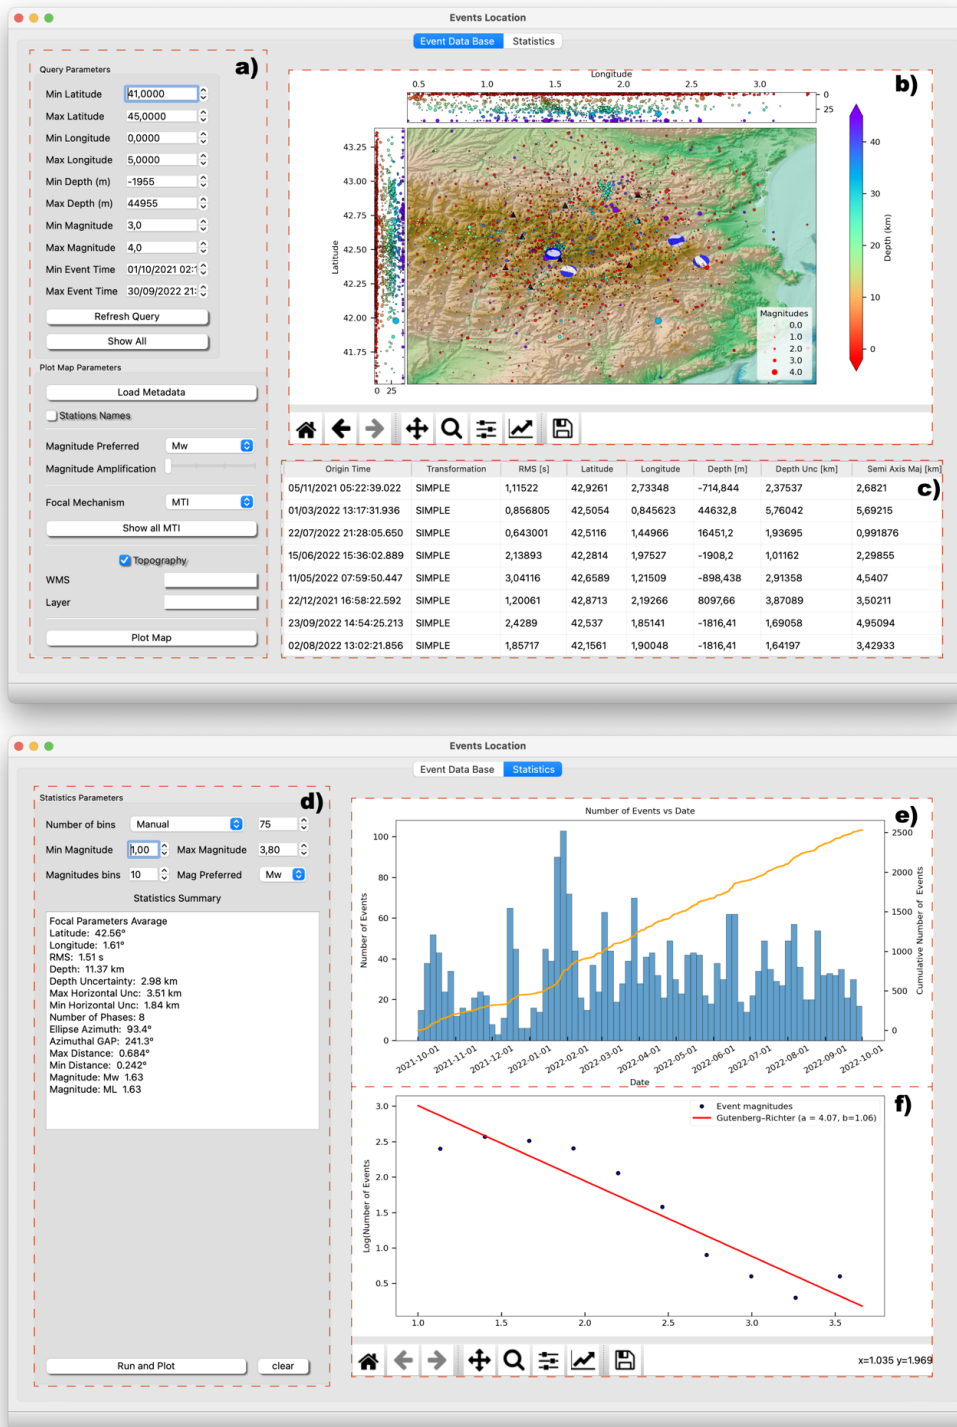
Events Location

Event Data Base Statistics

Query Parameters

a)

Min Latitude 41,0000
Max Latitude 45,0000
Min Longitude 0,0000
Max Longitude 5,0000
Min Depth (m) -1955
Max Depth (m) 44955
Min Magnitude 3,0
Max Magnitude 4,0
Min Event Time 01/10/2021 02:1
Max Event Time 30/09/2022 21:

Refresh Query

Show All

Plot Map Parameters

Load Metadata

Stations Names

Magnitude Preferred Mw

Magnitude Amplification

Focal Mechanism MTI

Show all MTI

Topography

WMS

Layer

Plot Map

b)

Longitude

0.5 1.0 1.5 2.0 2.5 3.0

0 25

43.25 43.00 42.75 42.50 42.25 42.00 41.75

Latitude

0 25

40 30 20 10 0

Depth (km)

Magnitudes
0.0
1.0
2.0
3.0
4.0

c)

| Origin Time | Transformation | RMS [s] | Latitude | Longitude | Depth [m] | Depth Unc [km] | Semi Axis Maj [km] |
|---|---|---|---|---|---|---|---|
| 05/11/2021 05:22:39.022 | SIMPLE | 1,11522 | 42,9261 | 2,73348 | -714,844 | 2,37537 | 2,6821 |
| 01/03/2022 13:17:31.936 | SIMPLE | 0,856805 | 42,5054 | 0,845623 | 44632,8 | 5,76042 | 5,69215 |
| 22/07/2022 21:28:05.650 | SIMPLE | 0,643001 | 42,5116 | 1,44966 | 16451,2 | 1,93695 | 0,991876 |
| 15/06/2022 15:36:02.889 | SIMPLE | 2,13893 | 42,2814 | 1,97527 | -1908,2 | 1,01162 | 2,29855 |
| 11/05/2022 07:59:50.447 | SIMPLE | 3,04116 | 42,6589 | 1,21509 | -898,438 | 2,91358 | 4,5407 |
| 22/12/2021 16:58:22.592 | SIMPLE | 1,20061 | 42,8713 | 2,19266 | 8097,66 | 3,87089 | 3,50211 |
| 23/09/2022 14:54:25.213 | SIMPLE | 2,4289 | 42,537 | 1,85141 | -1816,41 | 1,69058 | 4,95094 |
| 02/08/2022 13:02:21.856 | SIMPLE | 1,85717 | 42,1561 | 1,90048 | -1816,41 | 1,64197 | 3,42933 |

Events Location

Event Data Base Statistics

Statistics Parameters

d)

Number of bins Manual 75
Min Magnitude 1,00 Max Magnitude 3,80
Magnitudes bins 10 Mag Preferred Mw

Statistics Summary

Focal Parameters Avarage
Latitude: 42.56°
Longitude: 1.61°
RMS: 1.51 s
Depth: 11.37 km
Depth Uncertainty: 2.98 km
Max Horizontal Unc: 3.51 km
Min Horizontal Unc: 1.84 km
Number of Phases: 8
Ellipse Azimuth: 93.4°
Azimuthal GAP: 241.3°
Max Distance: 0.684°
Min Distance: 0.242°
Magnitude: Mw 1.63
Magnitude: ML 1.63

Run and Plot clear

e)

Number of Events vs Date

100 80 60 40 20 0

Number of Events

2500 2000 1500 1000 500 0

Cumulative Number of Events

2021-10-01 2021-11-01 2021-12-01 2022-01-01 2022-02-01 2022-03-01 2022-04-01 2022-05-01 2022-06-01 2022-07-01 2022-08-01 2022-09-01 2022-10-01

Date

f)

Event magnitudes
Gutenberg-Richter (a = 4.07, b=1.06)

3.0 2.5 2.0 1.5 1.0 0.5

Log(Number of Events)

1.0 1.5 2.0 2.5 3.0 3.5

x=1.035 y=1.969